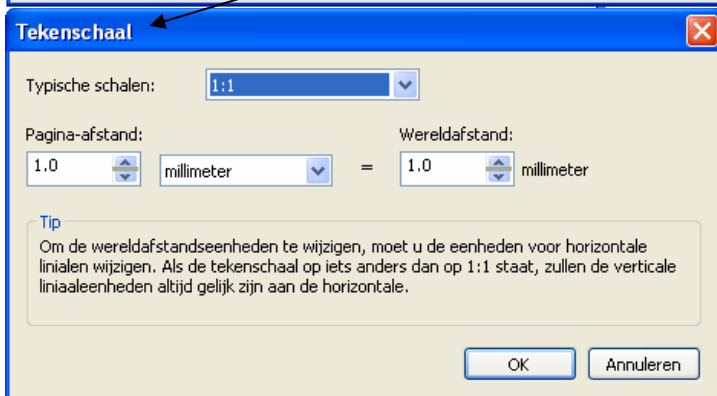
Tekenschaal

Typische schalen: 1:1

Pagina-afstand:

1.0 millimeter = 1.0 millimeter

Wereldafstand:

Tip

Om de wereldafstandseenheden te wijzigen, moet u de eenheden voor horizontale linialen wijzigen. Als de tekenschaal op iets anders dan op 1:1 staat, zullen de verticale liniaaleenheden altijd gelijk zijn aan de horizontale.

OK

Annuleren